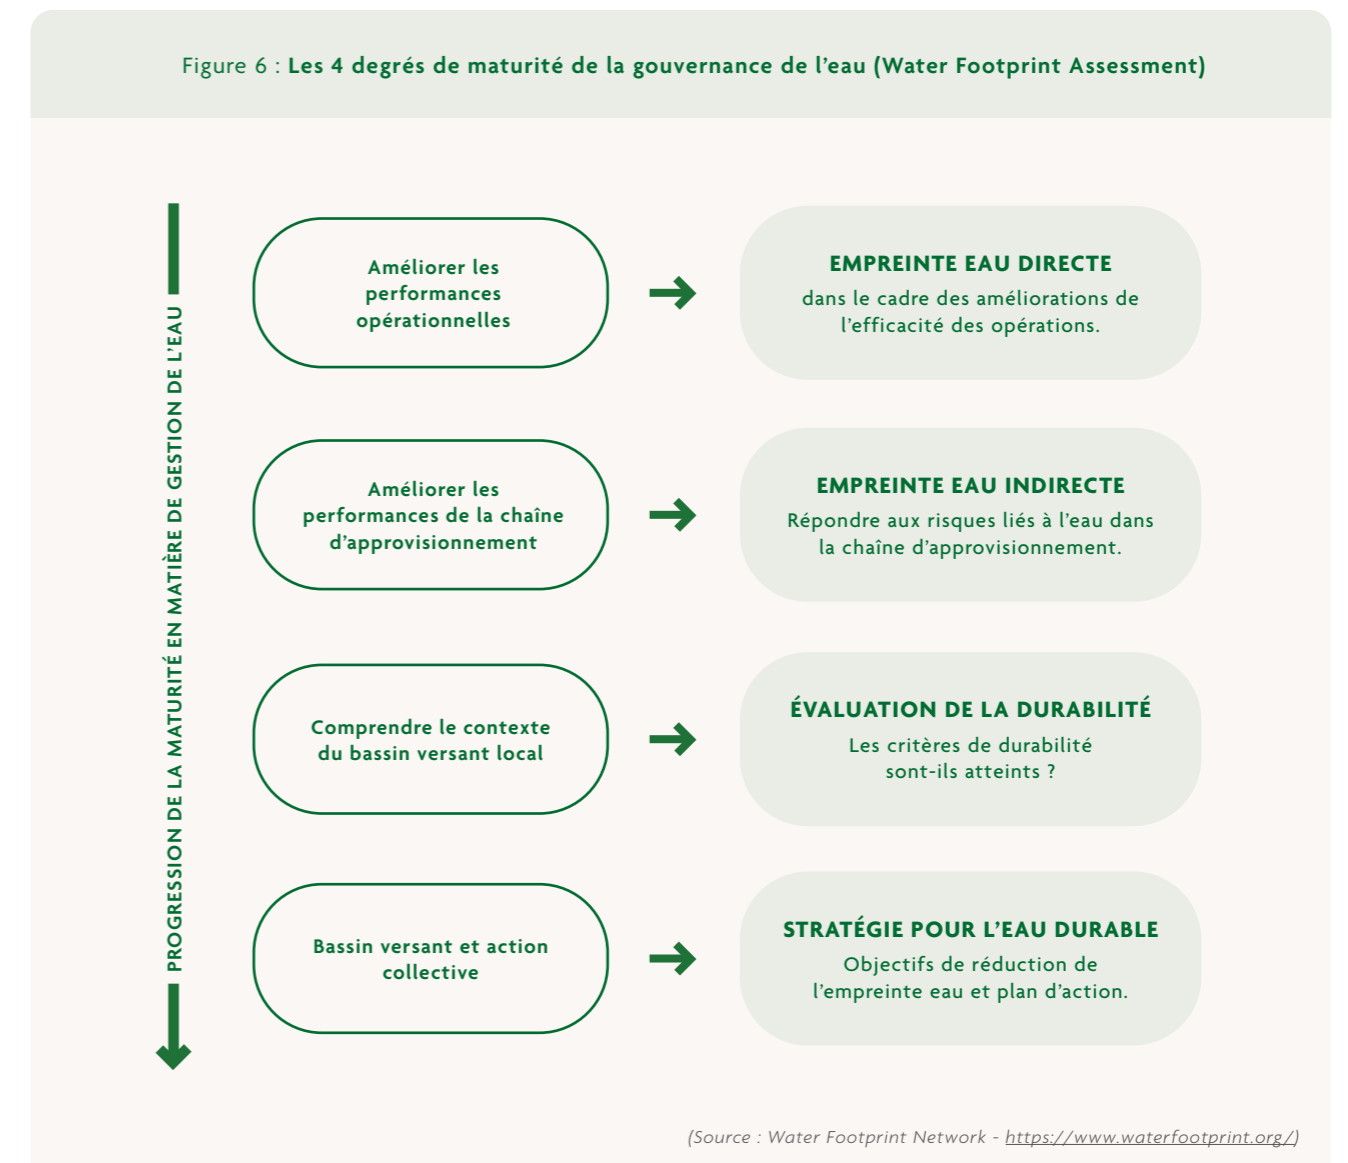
Figure 6 : **Les 4 degrés de maturité de la gouvernance de l'eau (Water Footprint Assessment)**

PROGRESSION DE LA MATURITÉ EN MATIÈRE DE GESTION DE L'EAU

Améliorer les performances opérationnelles

EMPREINTE EAU DIRECTE
dans le cadre des améliorations de l'efficacité des opérations.

Améliorer les performances de la chaîne d'approvisionnement

EMPREINTE EAU INDIRECTE
Répondre aux risques liés à l'eau dans la chaîne d'approvisionnement.

Comprendre le contexte du bassin versant local

ÉVALUATION DE LA DURABILITÉ
Les critères de durabilité sont-ils atteints ?

Bassin versant et action collective

STRATÉGIE POUR L'EAU DURABLE
Objectifs de réduction de l'empreinte eau et plan d'action.

(Source : Water Footprint Network - https://www.waterfootprint.org/)